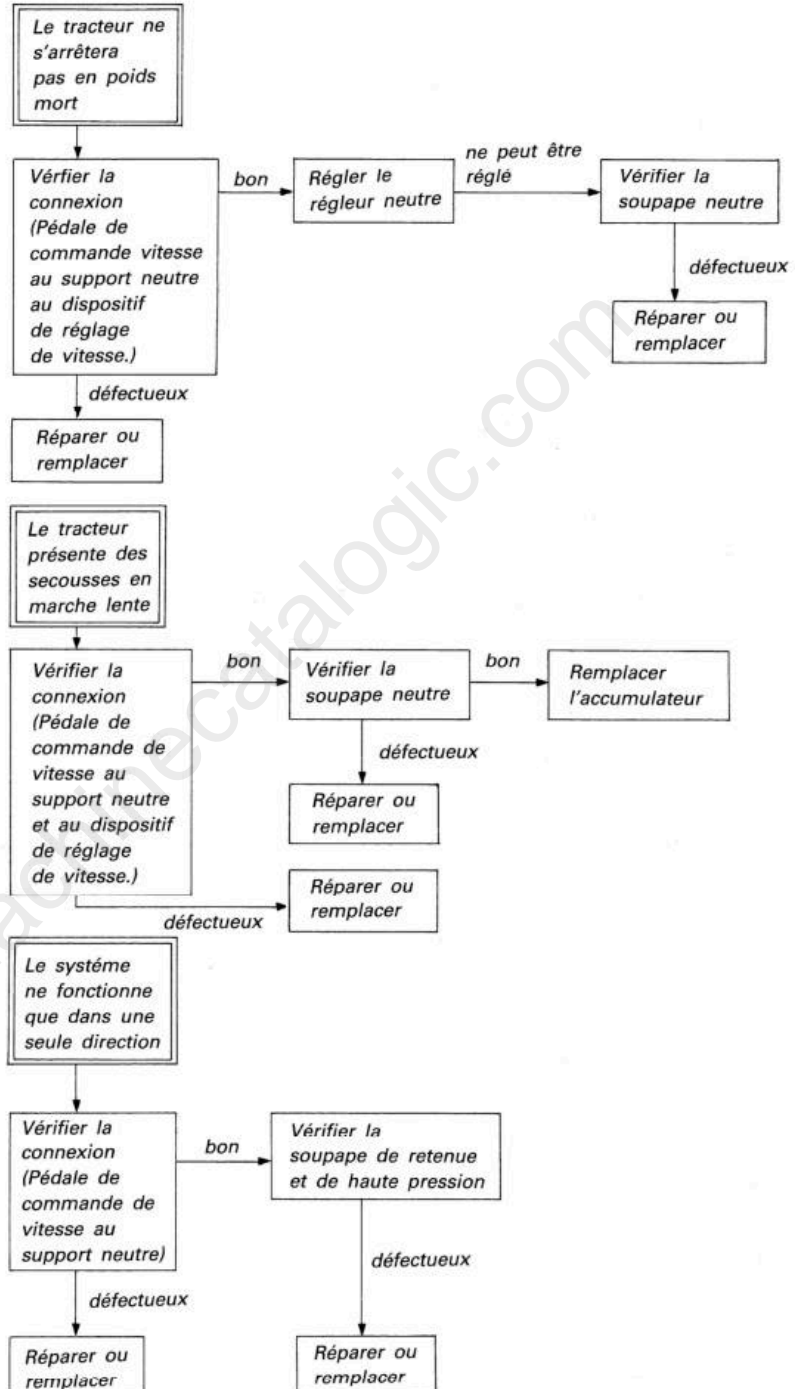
Le tracteur ne s'arrêtera pas en poids mort

Vérfier la connexion (Pédale de commande vitesse au support neutre au dispositif de réglage de vitesse.)

bon

Régler le régleur neutre

ne peut être réglé

Vérifier la soupape neutre

défectueux

Réparer ou remplacer

défectueux

Réparer ou remplacer

Le tracteur présente des secousses en marche lente

Vérifier la connexion (Pédale de commande de vitesse au support neutre et au dispositif de réglage de vitesse.)

bon

Vérifier la soupape neutre

bon

Remplacer l'accumulateur

défectueux

Réparer ou remplacer

Réparer ou remplacer

défectueux

Le systéme ne fonctionne que dans une seule direction

Vérifier la connexion (Pédale de commande de vitesse au support neutre)

bon

Vérifier la soupape de retenue et de haute pression

défectueux

défectueux

Réparer ou remplacer

Réparer ou remplacer

www.machinecatalogic.com